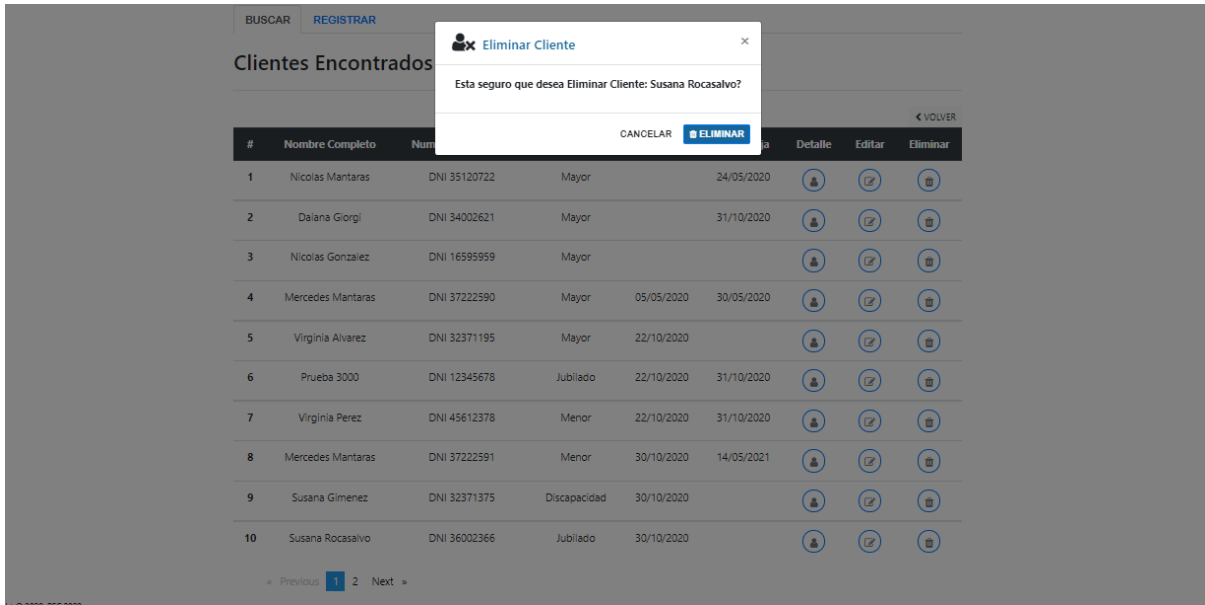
BUSCAR REGISTRAR

Clientes Encontrados

Eliminar Cliente ×

Esta seguro que desea Eliminar Cliente: Susana Rocasalvo?

CANCELAR ELIMINAR

VOLVER

| # | Nombre Completo | Num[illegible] | | | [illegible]a | Detalle | Editar | Eliminar |
|---|---|---|---|---|---|---|---|---|
| 1 | Nicolas Mantaras | DNI 35120722 | Mayor | | 24/05/2020 | | | |
| 2 | Daiana Giorgi | DNI 34002621 | Mayor | | 31/10/2020 | | | |
| 3 | Nicolas Gonzalez | DNI 16595959 | Mayor | | | | | |
| 4 | Mercedes Mantaras | DNI 37222590 | Mayor | 05/05/2020 | 30/05/2020 | | | |
| 5 | Virginia Alvarez | DNI 32371195 | Mayor | 22/10/2020 | | | | |
| 6 | Prueba 3000 | DNI 12345678 | Jubilado | 22/10/2020 | 31/10/2020 | | | |
| 7 | Virginia Perez | DNI 45612378 | Menor | 22/10/2020 | 31/10/2020 | | | |
| 8 | Mercedes Mantaras | DNI 37222591 | Menor | 30/10/2020 | 14/05/2021 | | | |
| 9 | Susana Gimenez | DNI 32371375 | Discapacidad | 30/10/2020 | | | | |
| 10 | Susana Rocasalvo | DNI 36002366 | Jubilado | 30/10/2020 | | | | |

« Previous 1 2 Next »

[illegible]